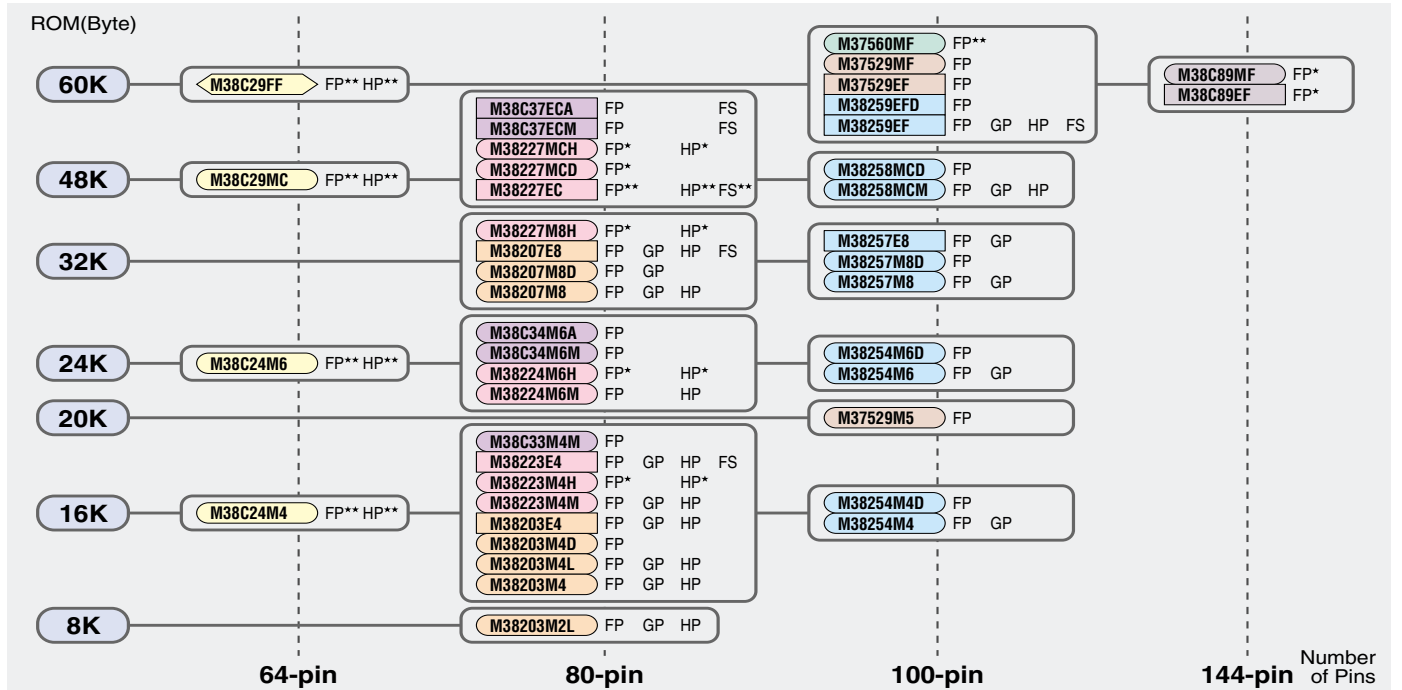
ROM(Byte)

60K
M38C29FF FP** HP**
M37560MF FP**
M37529MF FP
M37529EF FP
M38259EFD FP
M38259EF FP GP HP FS
M38C89MF FP*
M38C89EF FP*

M38C37ECA FP FS
M38C37ECM FP FS
M38227MCH FP* HP*
M38227MCD FP*
M38227EC FP** HP** FS**

48K
M38C29MC FP** HP**
M38258MCD FP
M38258MCM FP GP HP

32K
M38227M8H FP* HP*
M38207E8 FP GP HP FS
M38207M8D FP GP
M38207M8 FP GP HP
M38257E8 FP GP
M38257M8D FP
M38257M8 FP GP

24K
M38C24M6 FP** HP**
M38C34M6A FP
M38C34M6M FP
M38224M6H FP* HP*
M38224M6M FP HP
M38254M6D FP
M38254M6 FP GP

20K
M37529M5 FP

16K
M38C24M4 FP** HP**
M38C33M4M FP
M38223E4 FP GP HP FS
M38223M4H FP* HP*
M38223M4M FP GP HP
M38203E4 FP GP HP
M38203M4D FP
M38203M4L FP GP HP
M38203M4 FP GP HP
M38254M4D FP
M38254M4 FP GP

8K
M38203M2L FP GP HP

64-pin 80-pin 100-pin 144-pin Number of Pins